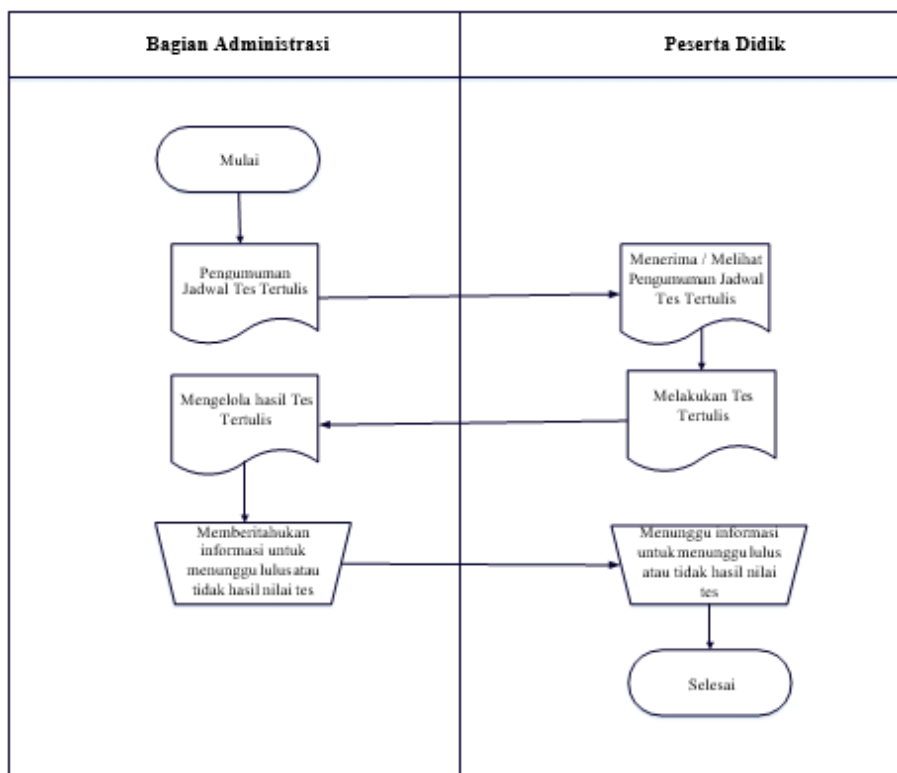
Bagian Administrasi

Peserta Didik

Mulai

Pengumuman Jadwal Tes Tertulis

Menerima / Melihat Pengumuman Jadwal Tes Tertulis

Melakukan Tes Tertulis

Mengelola hasil Tes Tertulis

Memberitahukan informasi untuk menunggu lulus atau tidak hasil nilai tes

Menunggu informasi untuk menunggu lulus atau tidak hasil nilai tes

Selesai